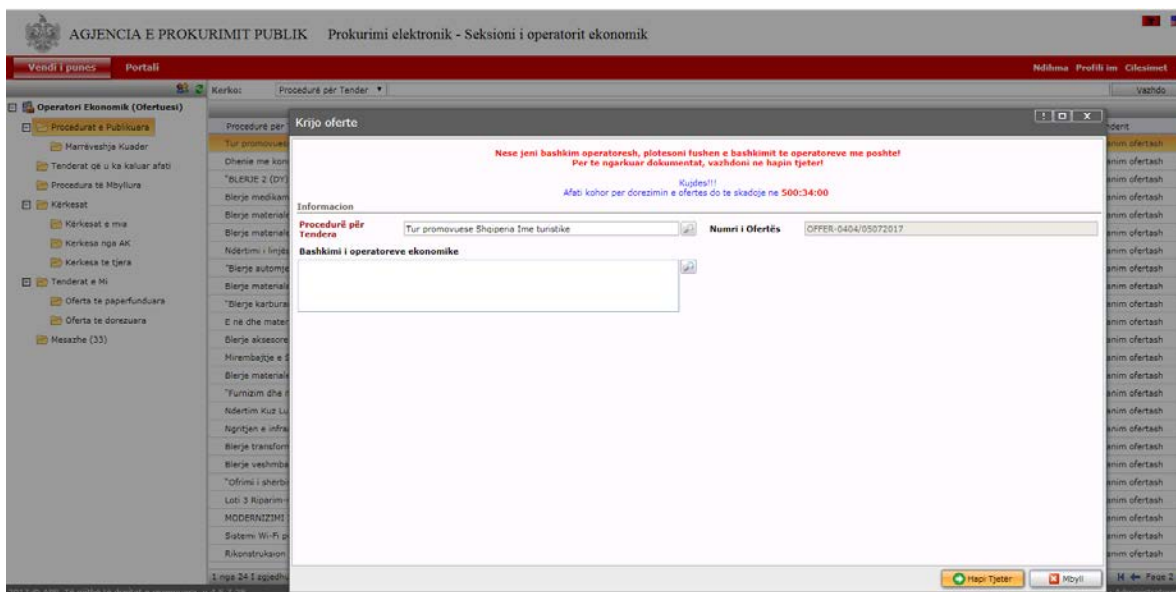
AGJENCIA E PROKURIMIT PUBLIK Prokurimi elektronik - Seksioni i operatorit ekonomik

Vendi i punes Portali

Ndihma Profili im Cilesimet

Kerko: Procedurë për Tender

Vazhdo

Operatori Ekonomik (Ofertuesi)
Procedurat e Publikuara
Marrëveshje Kuader
Tenderat që u ka kaluar afati
Procedura të Mbyllura
Kërkesat
Kërkesat e mia
Kerkesa nga AK
Kerkesa te tjera
Tenderat e Mi
Oferta te paperfunduara
Oferta te dorezuara
Mesazhe (33)

Procedurë për
Tur promovuese
Dhenie me kon
"BLERJE 2 (DY)
Blerje medikam
Blerje materiale
Blerje materiale
Ndërtimi i linjës
"Blerje automje
Blerje materiale
"Blerje karbura
E në dhe mater
Blerje aksesore
Mirembajtje e
Blerje materiale
"Furnizim dhe
Ndertim Kuz Lu
Ngritjen e infra
Blerje transforn
Blerje veshmba
"Ofrimi i sherbi
Loti 3 Riparim
MODERNIZIMI
Sistemi Wi-Fi
Rikonstruksion
1 nga 24 I zgjedhu

ndent
anim ofertash

Krijo oferte

Nese jeni bashkim operatoresh, plotesoni fushen e bashkimit te operatoreve me poshte!
Per te ngarkuar dokumentat, vazhdoni ne hapin tjeter!

Kujdes!!!
Afati kohor per dorezimin e ofertes do te skadoje ne 500:34:00

Informacion

Procedurë për Tendera
Tur promovuese Shqiperia Ime turistike

Numri i Ofertës
OFFER-0404/05072017

Bashkimi i operatoreve ekonomike

Hapi Tjeter
Mbyll

Faqe 2